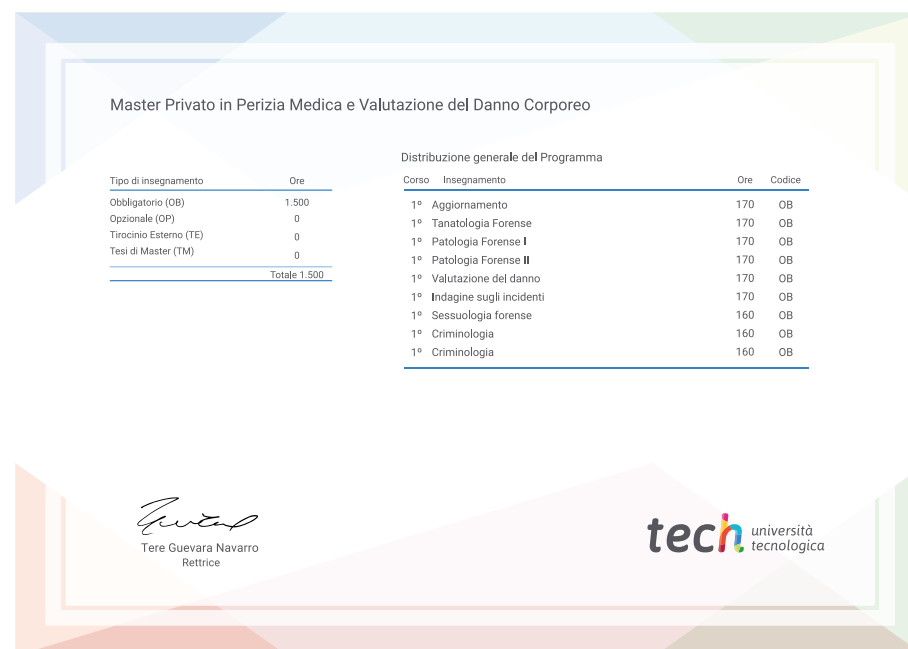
Master Privato in Perizia Medica e Valutazione del Danno Corporeo

| Tipo di insegnamento | Ore |
|---|---|
| Obbligatorio (OB) | 1.500 |
| Opzionale (OP) | 0 |
| Tirocinio Esterno (TE) | 0 |
| Tesi di Master (TM) | 0 |
| | Totale 1.500 |

Distribuzione generale del Programma

| Corso | Insegnamento | Ore | Codice |
|---|---|---|---|
| 1º | Aggiornamento | 170 | OB |
| 1º | Tanatologia Forense | 170 | OB |
| 1º | Patologia Forense I | 170 | OB |
| 1º | Patologia Forense II | 170 | OB |
| 1º | Valutazione del danno | 170 | OB |
| 1º | Indagine sugli incidenti | 170 | OB |
| 1º | Sessuologia forense | 160 | OB |
| 1º | Criminologia | 160 | OB |
| 1º | Criminologia | 160 | OB |

Tere Guevara Navarro
Rettrice

tech università tecnologica